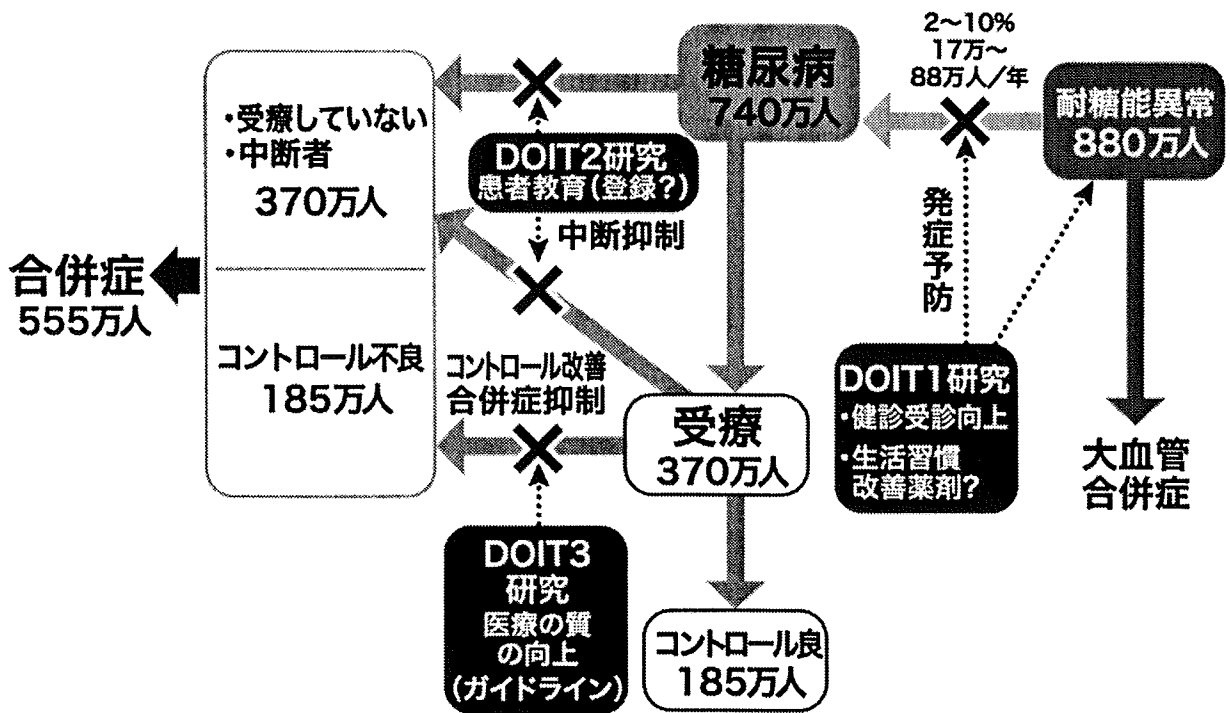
糖尿病
740万人

2〜10%
17万〜
88万人/年

耐糖能異常
880万人

・受療していない
・中断者
370万人

DOIT2研究
患者教育(登録?)

中断抑制

発症予防

合併症
555万人

コントロール不良
185万人

コントロール改善
合併症抑制

受療
370万人

DOIT1研究
・健診受診向上
・生活習慣
改善薬剤?

大血管
合併症

DOIT3
研究
医療の質
の向上
(ガイドライン)

コントロール良
185万人